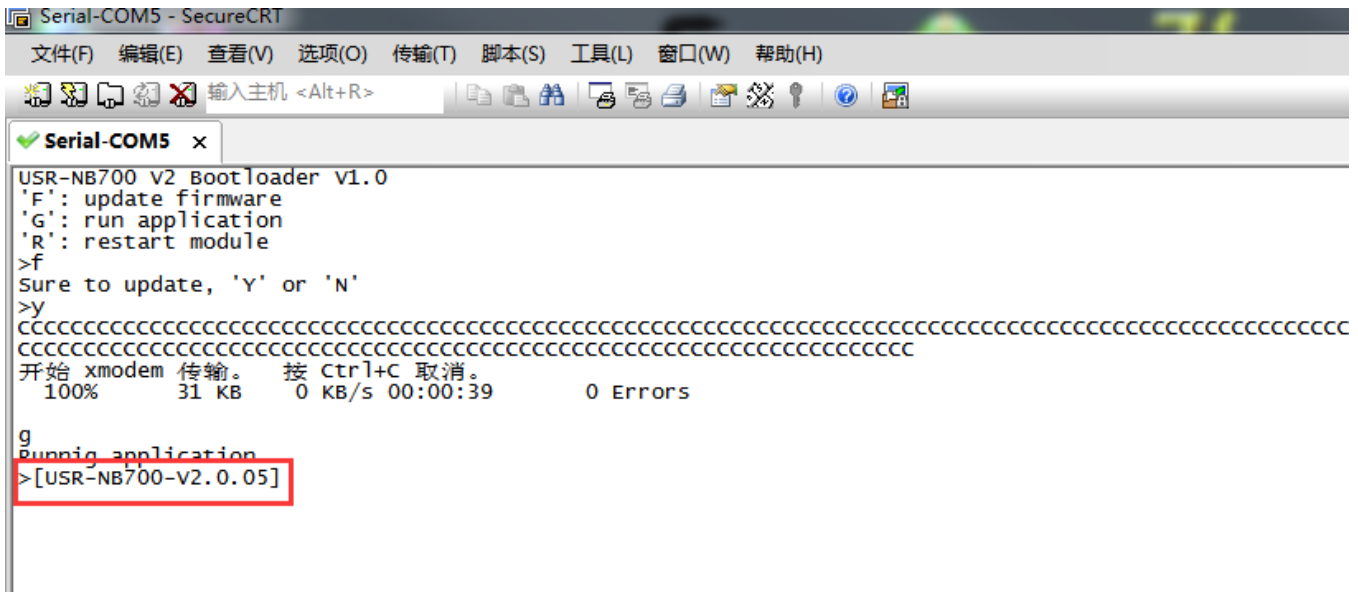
Serial-COM5 - SecureCRT

文件(F) 编辑(E) 查看(V) 选项(O) 传输(T) 脚本(S) 工具(L) 窗口(W) 帮助(H)

输入主机 <Alt+R>

Serial-COM5 ×

USR-NB700 V2 Bootloader V1.0
'F': update firmware
'G': run application
'R': restart module
>f
Sure to update, 'Y' or 'N'
>y
CCCCCCCCCCCCCCCCCCCCCCCCCCCCCCCCCCCCCCCCCCCCCCCCCCCCCCCCCCCCCCCCCCCCCCCCCCCCCCCCCCCCCCCCCCCCCCCCCCCC
CCCCCCCCCCCCCCCCCCCCCCCCCCCCCCCCCCCCCCCCCCCCCCCCCCCCCCCCCCCCCCCCCCCCCC
开始 xmodem 传输。 按 Ctrl+C 取消。
100% 31 KB 0 KB/s 00:00:39 0 Errors

g
Runnig application
>[USR-NB700-V2.0.05]